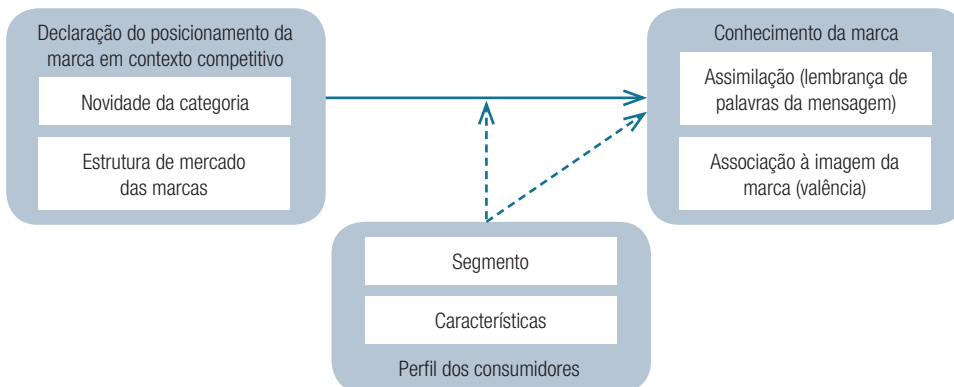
Declaração do posicionamento da marca em contexto competitivo

Novidade da categoria

Estrutura de mercado das marcas

Conhecimento da marca

Assimilação (lembrança de palavras da mensagem)

Associação à imagem da marca (valência)

Segmento

Características

Perfil dos consumidores